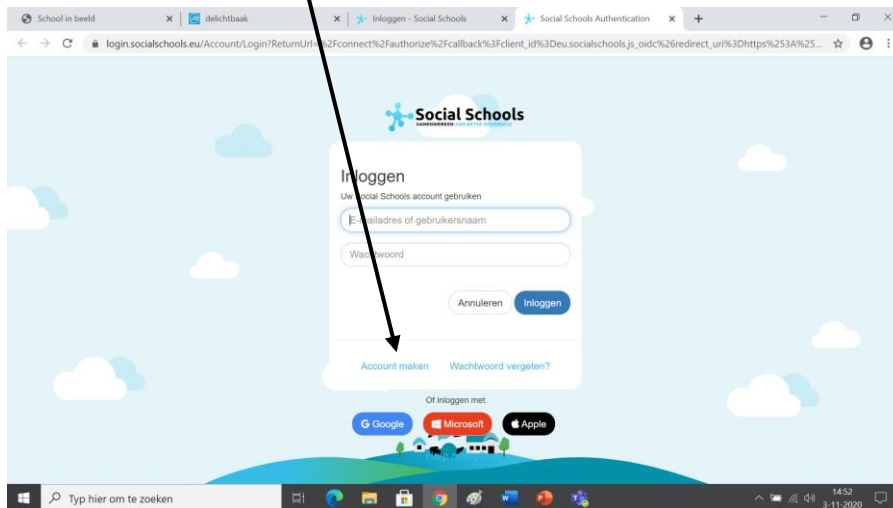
School in beeld × delichtbaak × Inloggen - Social Schools × Social Schools Authentication × +

login.socialschools.eu/Account/Login?ReturnUrl=%2Fconnect%2Fauthorize%2Fcallback%3Fclient_id%3Deu.socialschools.js_oidc%26redirect_uri%3Dhttps%253A%25...

Social Schools
SAMENWERKEN AAN BETER ONDERWIJS

Inloggen
Uw Social Schools account gebruiken

E-mailadres of gebruikersnaam

Wachtwoord

Annuleren Inloggen

Account maken Wachtwoord vergeten?

Of inloggen met

Google Microsoft Apple

Typ hier om te zoeken

14:52
3-11-2020